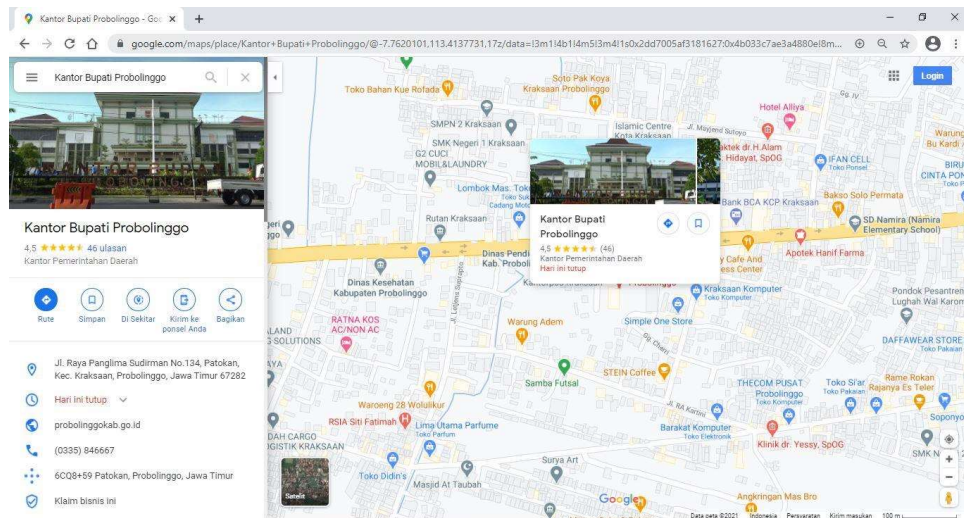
Kantor Bupati Probolinggo - Goo ×
+
google.com/maps/place/Kantor+Bupati+Probolinggo/@-7.7620101,113.4137731,17z/data=!3m1!4b1!4m5!3m4!1s0x2dd7005af3181627:0x4b033c7ae3a4880e!8m...
Login
Kantor Bupati Probolinggo

Kantor Bupati Probolinggo
4,5 ★★★★★ 46 ulasan
Kantor Pemerintahan Daerah

Rute
Simpan
Di Sekitar
Kirim ke ponsel Anda
Bagikan

Jl. Raya Panglima Sudirman No.134, Patokan, Kec. Kraksaan, Probolinggo, Jawa Timur 67282
Hari ini tutup
probolinggokab.go.id
(0335) 846667
6CQ8+59 Patokan, Probolinggo, Jawa Timur
Klaim bisnis ini

Kantor Bupati Probolinggo
4,5 ★★★★★ (46)
Kantor Pemerintahan Daerah
Hari ini tutup

Toko Bahan Kue Rofada
Soto Pak Koya Kraksaan Probolinggo
SMPN 2 Kraksaan
SMK Negeri 1 Kraksaan
G2 CUCI MOBIL&LAUNDRY
Islamic Centre Kota Kraksaan
Jl. Mayjend Sutoyo
Hotel Alliya
Praktek dr. H.Alam Hidayat, SpOG
IFAN CELL
BIRU CINTA PON
Wanung Bu Kardi
Lombok Mas. Toko
Rutan Kraksaan
Bank BCA KCP Kraksaan
Bakso Solo Permata
SD Namira (Namira Elementary School)
Dinas Pendi Kab. Probol
Kantor Bupati Probolinggo
Apotek Hanif Farma
Dinas Kesehatan Kabupaten Probolinggo
Kraksaan Komputer
Toko Komputer
Pondok Pesantren Lughah Wal Karom
RATNA KOS AC/NON AC
LAND SOLUTIONS
Warung Adem
Simple One Store
DAFFAWEAR STORE
Samba Futsal
STEIN Coffee
Toko Rokok Rajanya Es Teler
THECOM PUSAT Probolinggo
Toko Komputer
Toko Si'ar
Waroeng 28 Wolulikur
RSIA Siti Fatimah
Lima Utama Parfume
Toko Parfum
Barakat Komputer
Toko Elektronik
Klinik dr. Yessy, SpOG
Soponyo
DAH CARGO GISTIK KRAKSAAN
Surya Art
Toko Didin's
Masjid At Taubah
Angkringan Mas Bro
SMK N
Jl. Jaksa Agung Suprapto
Jl. Letjend Suprapto
Jl. RA Kartini
Satelit
Google
Data peta ©2021 Indonesia Persyaratan Kirim masukan 100 m